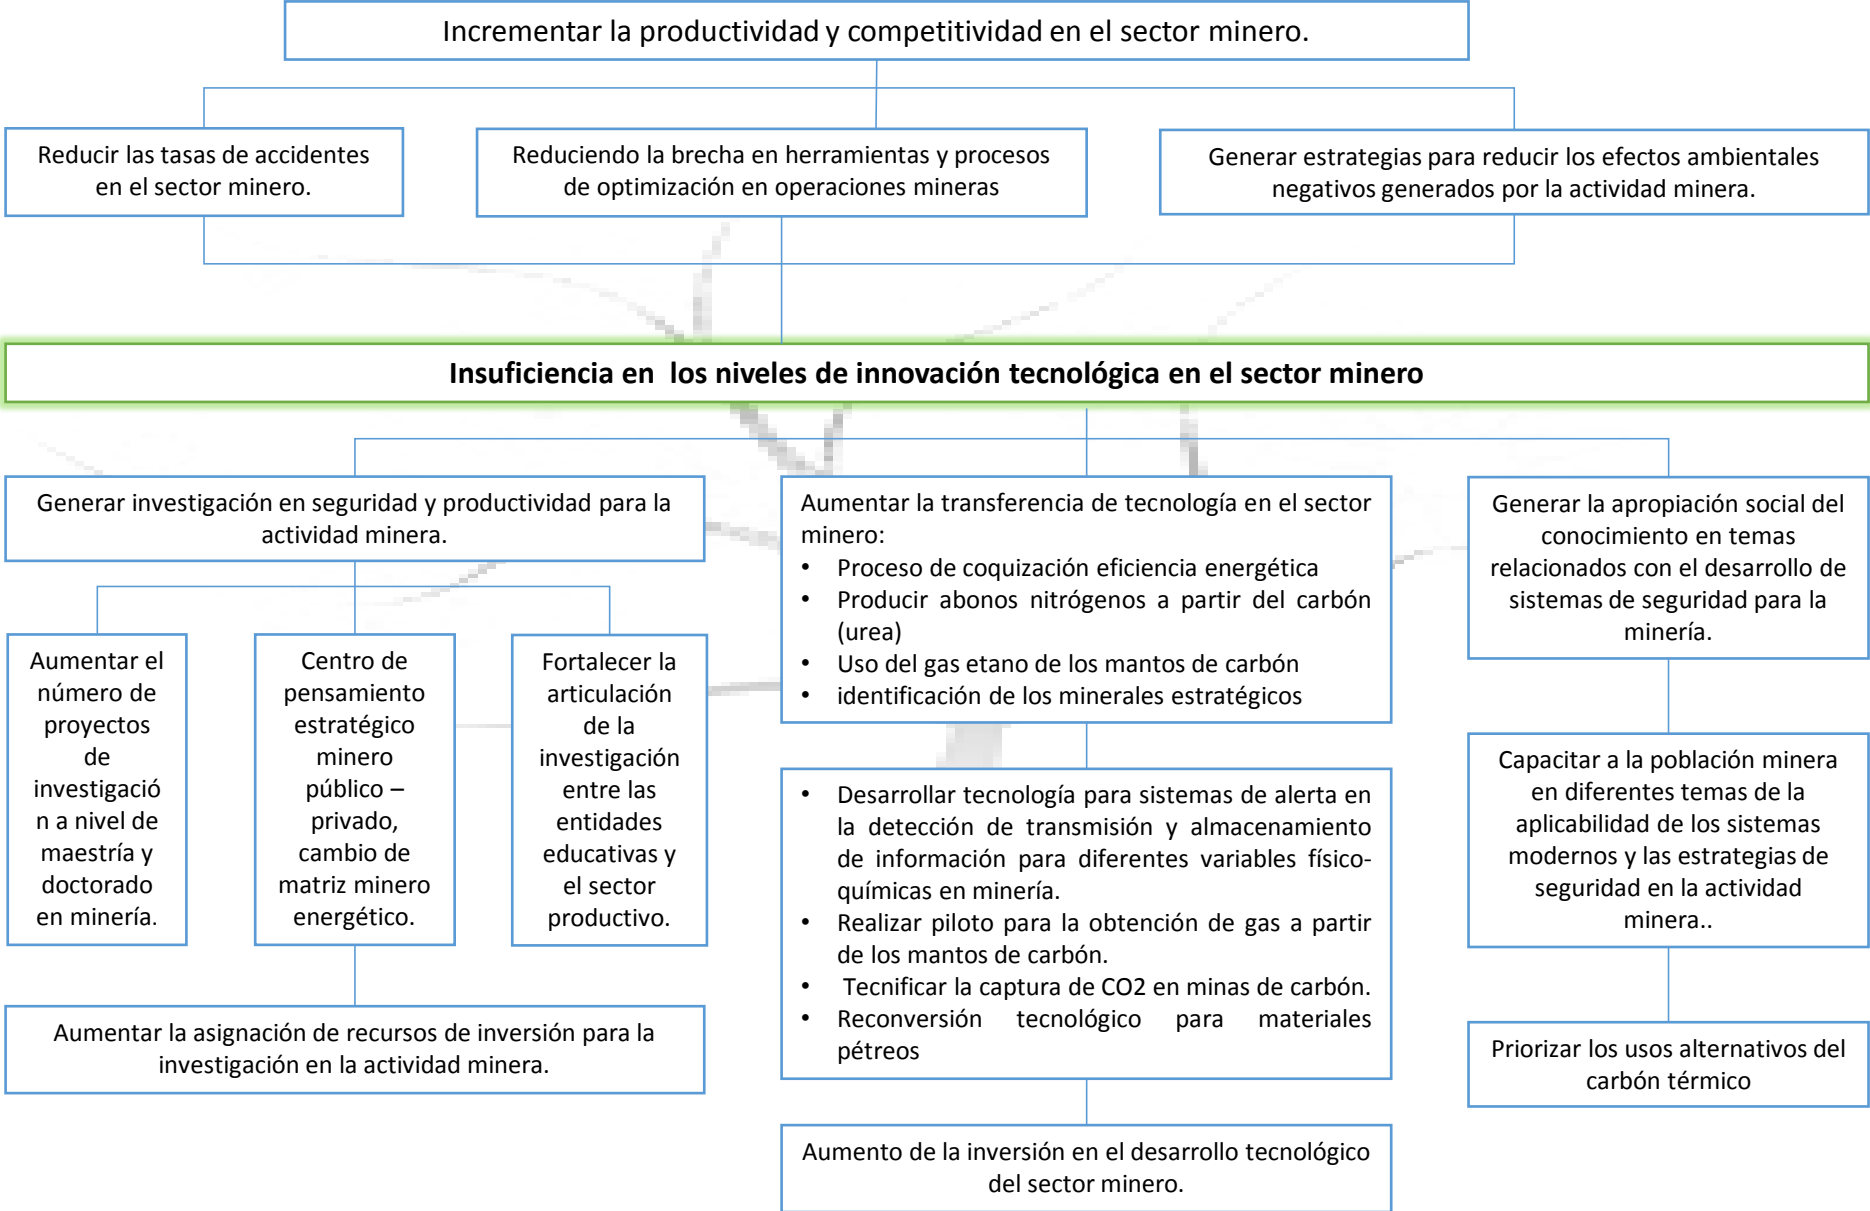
Incrementar la productividad y competitividad en el sector minero.

Reducir las tasas de accidentes en el sector minero.

Reduciendo la brecha en herramientas y procesos de optimización en operaciones mineras

Generar estrategias para reducir los efectos ambientales negativos generados por la actividad minera.

Insuficiencia en  los niveles de innovación tecnológica en el sector minero

Generar investigación en seguridad y productividad para la actividad minera.

Aumentar el número de proyectos de investigación a nivel de maestría y doctorado en minería.

Centro de pensamiento estratégico minero público – privado, cambio de matriz minero energético.

Fortalecer la articulación de la investigación entre las entidades educativas y el sector productivo.

Aumentar la asignación de recursos de inversión para la investigación en la actividad minera.

Aumentar la transferencia de tecnología en el sector minero:
• Proceso de coquización eficiencia energética
• Producir abonos nitrógenos a partir del carbón (urea)
• Uso del gas etano de los mantos de carbón
• identificación de los minerales estratégicos

• Desarrollar tecnología para sistemas de alerta en la detección de transmisión y almacenamiento de información para diferentes variables físico-químicas en minería.
• Realizar piloto para la obtención de gas a partir de los mantos de carbón.
• Tecnificar la captura de CO2 en minas de carbón.
• Reconversión tecnológico para materiales pétreos

Aumento de la inversión en el desarrollo tecnológico del sector minero.

Generar la apropiación social del conocimiento en temas relacionados con el desarrollo de sistemas de seguridad para la minería.

Capacitar a la población minera en diferentes temas de la aplicabilidad de los sistemas modernos y las estrategias de seguridad en la actividad minera..

Priorizar los usos alternativos del carbón térmico